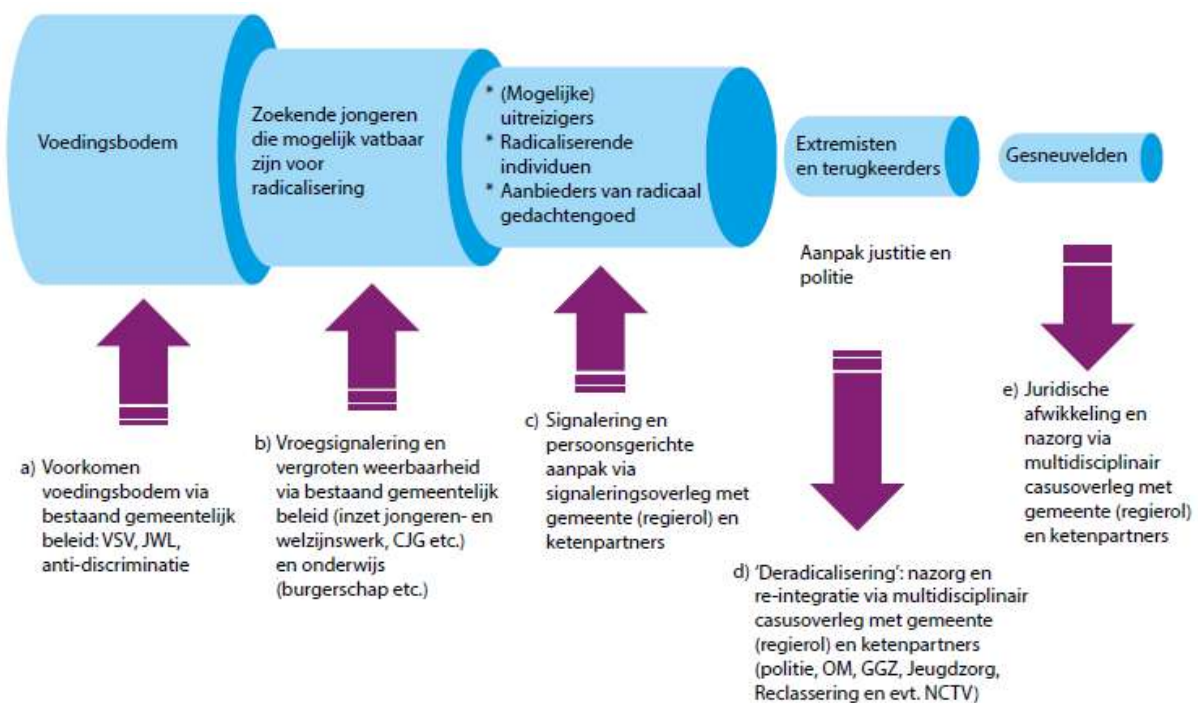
Voedingsbodem

Zoekende jongeren die mogelijk vatbaar zijn voor radicalisering

* (Mogelijke) uitreizigers
* Radicaliserende individuen
* Aanbieders van radicaal gedachtengoed

Extremisten en terugkeerders

Gesneuvelden

Aanpak justitie en politie

a) Voorkomen voedingsbodem via bestaand gemeentelijk beleid: VSV, JWL, anti-discriminatie

b) Vroegsignalering en vergroten weerbaarheid via bestaand gemeentelijk beleid (inzet jongeren- en welzijnswerk, CJG etc.) en onderwijs (burgerschap etc.)

c) Signalering en persoonsgerichte aanpak via signaleringsoverleg met gemeente (regierol) en ketenpartners

d) 'Deradicalisering': nazorg en re-integratie via multidisciplinair casusoverleg met gemeente (regierol) en ketenpartners (politie, OM, GGZ, Jeugdzorg, Reclassering en evt. NCTV)

e) Juridische afwikkeling en nazorg via multidisciplinair casusoverleg met gemeente (regierol) en ketenpartners